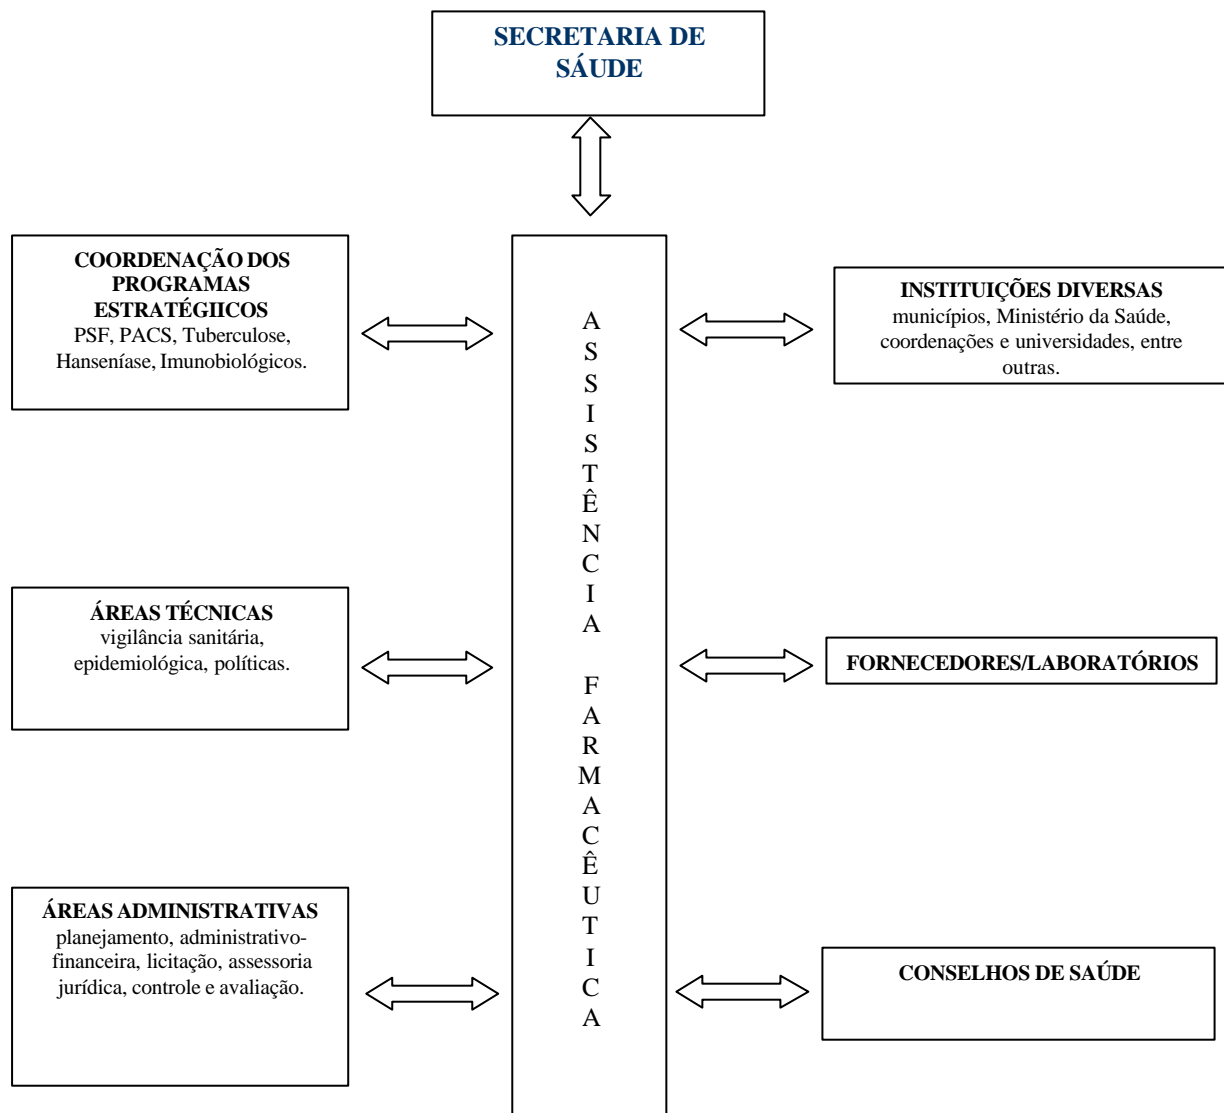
SECRETARIA DE SÁUDE

COORDENAÇÃO DOS PROGRAMAS ESTRATÉGIICOS
PSF, PACS, Tuberculose, Hanseníase, Imunobiológicos.

ASSISTÊNCIA FARMACÊUTICA

INSTITUIÇÕES DIVERSAS
municípios, Ministério da Saúde, coordenações e universidades, entre outras.

ÁREAS TÉCNICAS
vigilância sanitária, epidemiológica, políticas.

FORNECEDORES/LABORATÓRIOS

ÁREAS ADMINISTRATIVAS
planejamento, administrativo-financeira, licitação, assessoria jurídica, controle e avaliação.

CONSELHOS DE SAÚDE